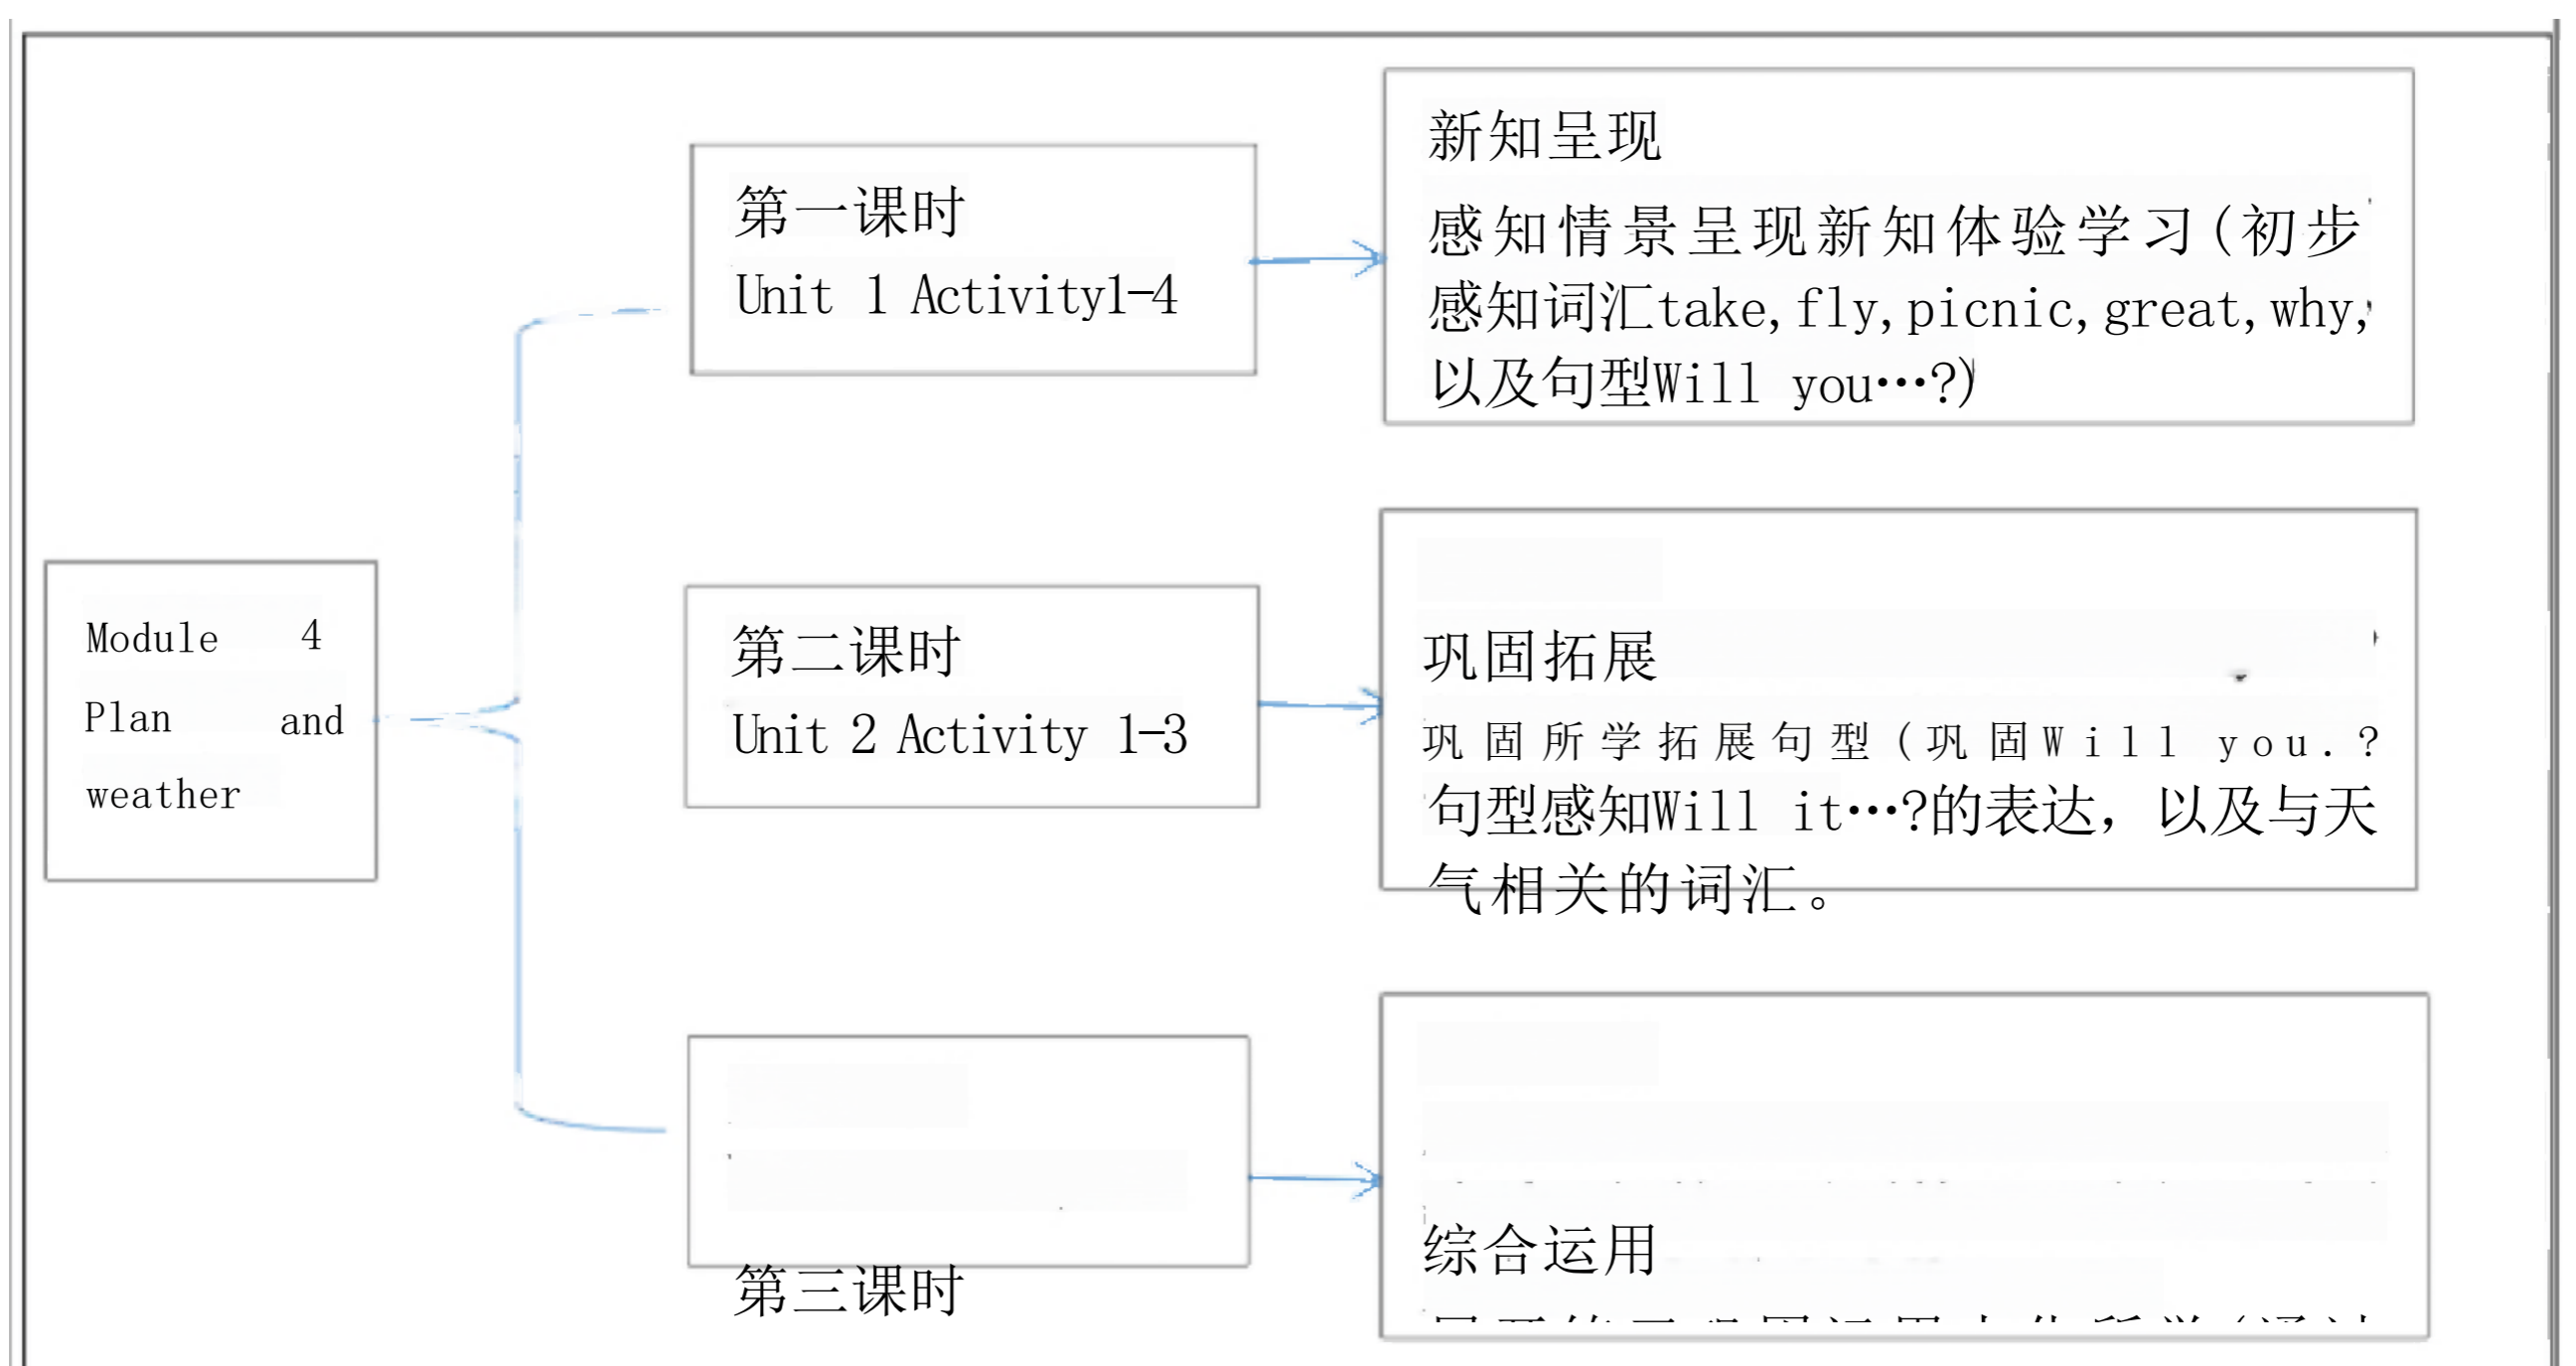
第一课时
Unit 1 Activity1-4

新知呈现
感知情景呈现新知体验学习(初步感知词汇take, fly, picnic, great, why, 以及句型Will you…?)

Module 4 Plan and weather

第二课时
Unit 2 Activity 1-3

巩固拓展
巩固所学拓展句型(巩固Will you.?句型感知Will it…?的表达，以及与天气相关的词汇。

第三课时

综合运用
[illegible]